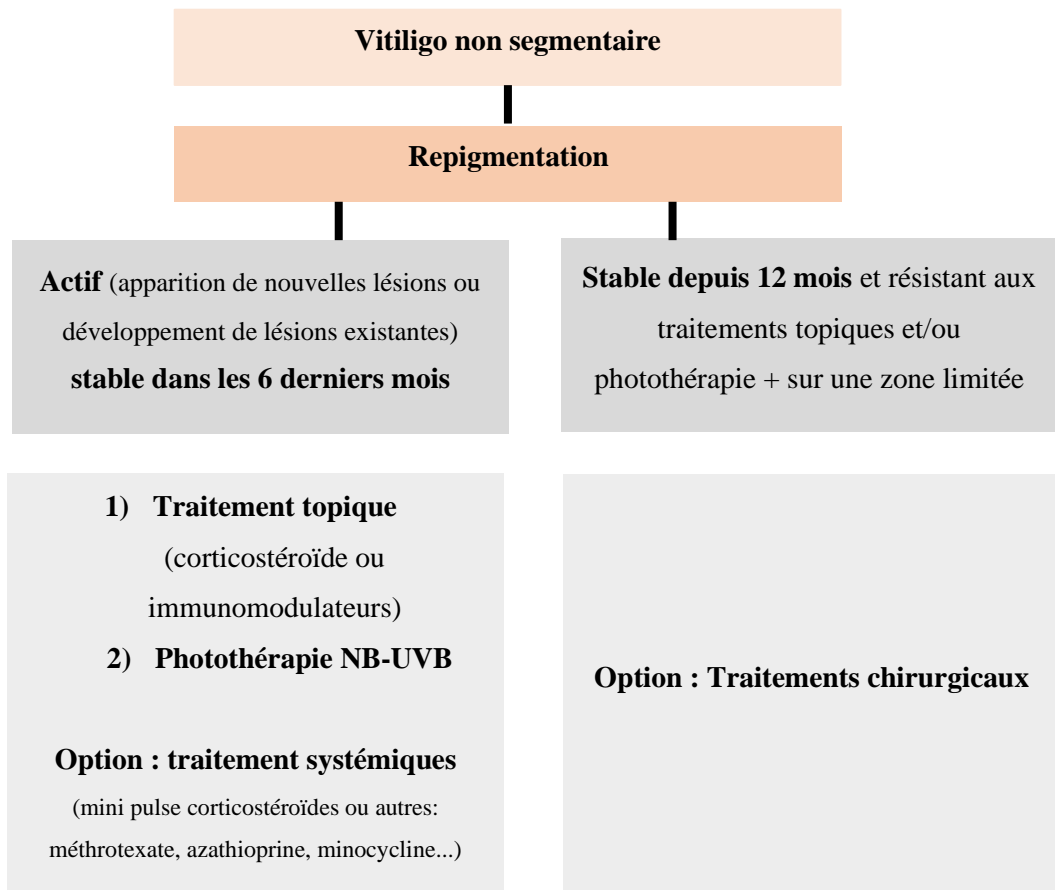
Vitiligo non segmentaire

Repigmentation

Actif (apparition de nouvelles lésions ou développement de lésions existantes) stable dans les 6 derniers mois

Stable depuis 12 mois et résistant aux traitements topiques et/ou photothérapie + sur une zone limitée

1) Traitement topique (corticostéroïde ou immunomodulateurs)
2) Photothérapie NB-UVB

Option : traitement systémiques
(mini pulse corticostéroïdes ou autres: méthrotexate, azathioprine, minocycline...)

Option : Traitements chirurgicaux